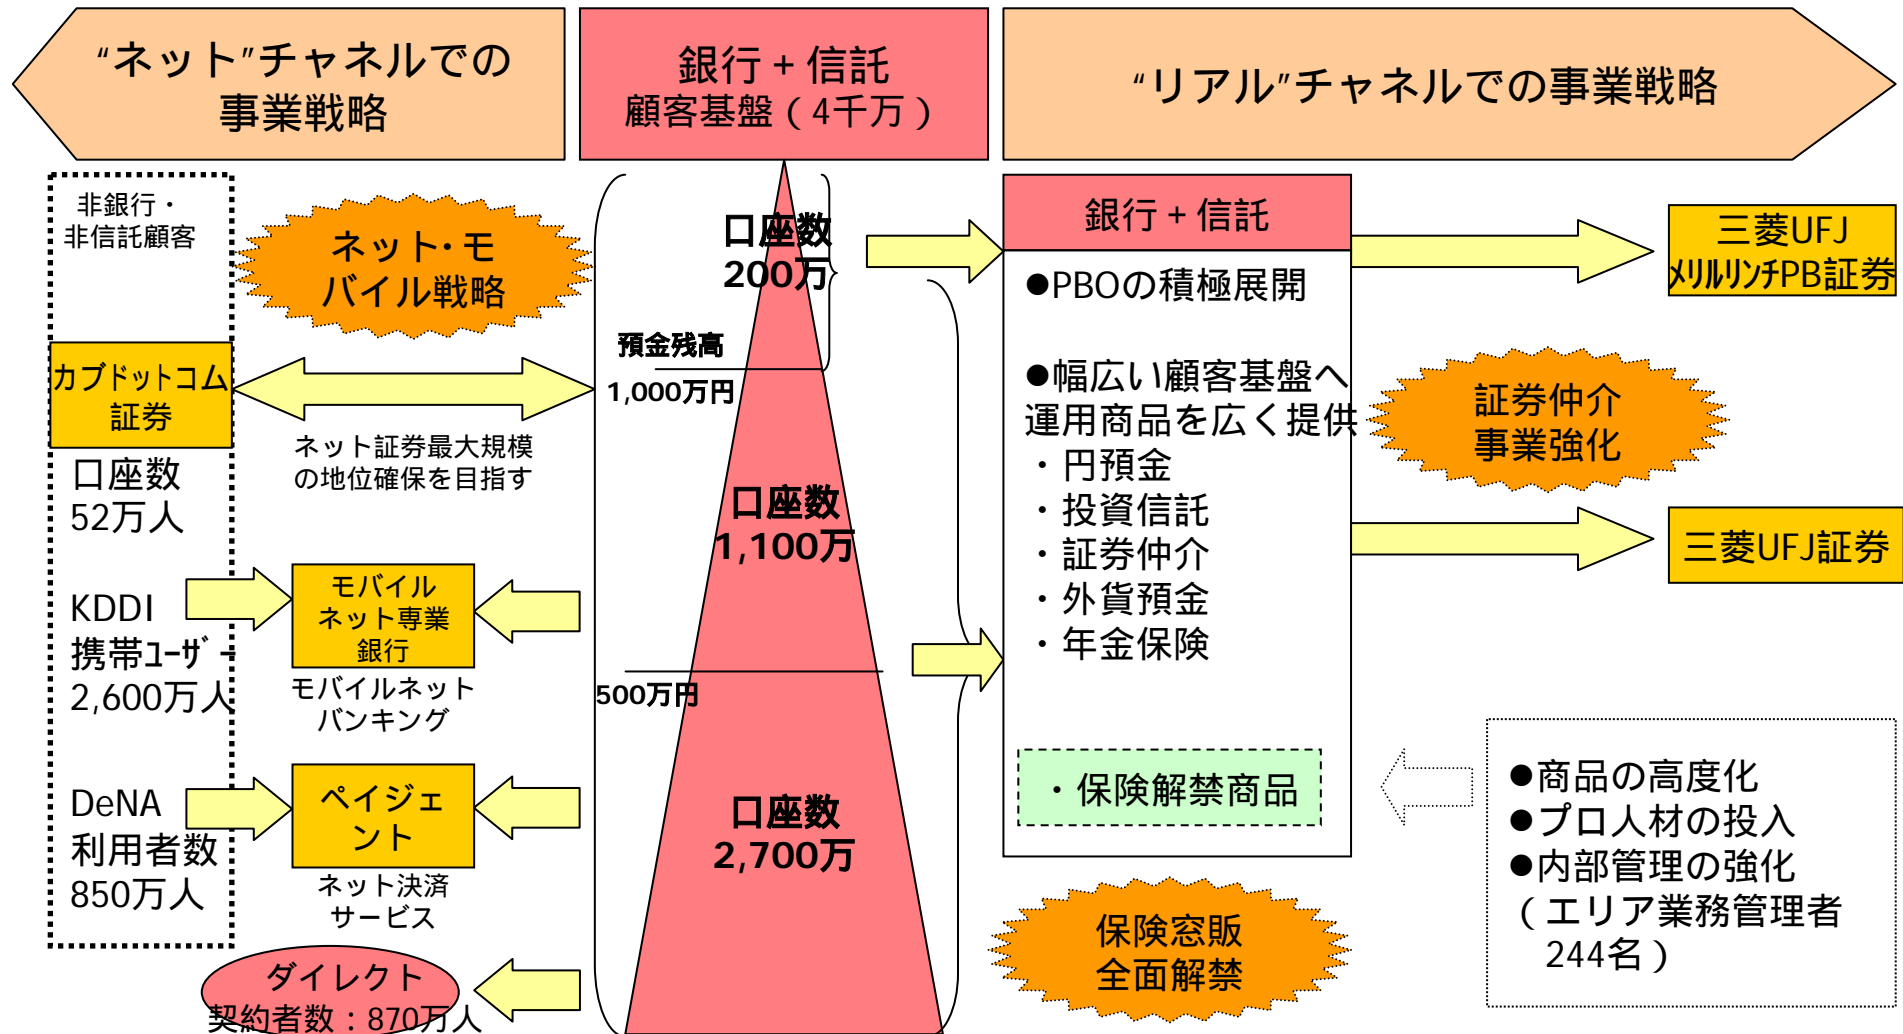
“ネット”チャネルでの事業戦略

銀行＋信託
顧客基盤（4千万）

“リアル”チャネルでの事業戦略

非銀行・
非信託顧客

ネット・モバイル戦略

カブドットコム証券

ネット証券最大規模の地位確保を目指す

口座数
52万人

KDDI
携帯ﾕｰｻﾞｰ
2,600万人

モバイルネット専業銀行

モバイルネットバンキング

DeNA
利用者数
850万人

ペイジェント

ネット決済サービス

ダイレクト
契約者数：870万人

口座数
200万

預金残高
1,000万円

口座数
1,100万

500万円

口座数
2,700万

銀行＋信託

●PBOの積極展開

●幅広い顧客基盤へ運用商品を広く提供
・円預金
・投資信託
・証券仲介
・外貨預金
・年金保険

・保険解禁商品

三菱UFJメリルリンチPB証券

証券仲介事業強化

三菱UFJ証券

●商品の高度化
●プロ人材の投入
●内部管理の強化
（エリア業務管理者244名）

保険窓販全面解禁